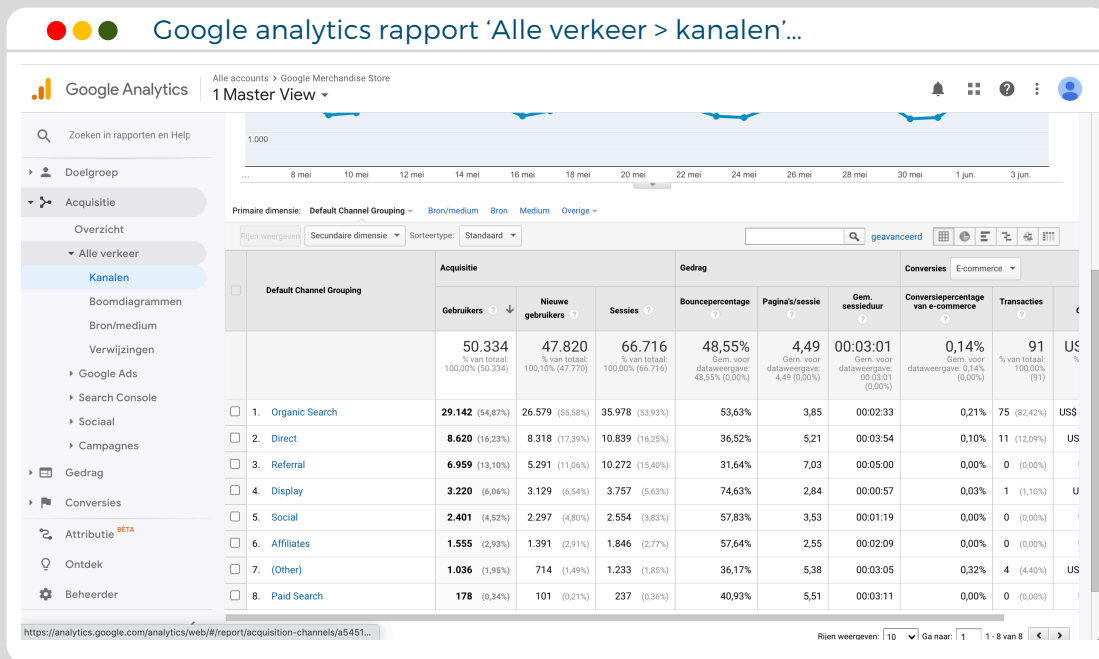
Google analytics rapport 'Alle verkeer > kanalen'...

Google Analytics
Alle accounts > Google Merchandise Store
1 Master View

Zoeken in rapporten en Help
Doelgroep
Acquisitie
Overzicht
Alle verkeer
Kanalen
Boomdiagrammen
Bron/medium
Verwijzingen
Google Ads
Search Console
Sociaal
Campagnes
Gedrag
Conversies
Attributie BETA
Ontdek
Beheerder

1.000
... 8 mei 10 mei 12 mei 14 mei 16 mei 18 mei 20 mei 22 mei 24 mei 26 mei 28 mei 30 mei 1 jun. 3 jun.

Primaire dimensie: Default Channel Grouping Bron/medium Bron Medium Overige

Rijen weergeven Secundaire dimensie Sorteertype: Standaard geavanceerd

| Default Channel Grouping | Acquisitie: Gebruikers | Nieuwe gebruikers | Sessies | Gedrag: Bouncepercentage | Pagina's/sessie | Gem. sessieduur | Conversies E-commerce: Conversiepercentage van e-commerce | Transacties | |
|---|---|---|---|---|---|---|---|---|---|
| | 50.334 % van totaal: 100,00% (50.334) | 47.820 % van totaal: 100,10% (47.770) | 66.716 % van totaal: 100,00% (66.716) | 48,55% Gem. voor dataweergave: 48,55% (0,00%) | 4,49 Gem. voor dataweergave: 4,49 (0,00%) | 00:03:01 Gem. voor dataweergave: 00:03:01 (0,00%) | 0,14% Gem. voor dataweergave: 0,14% (0,00%) | 91 % van totaal: 100,00% (91) | US |
| 1. Organic Search | 29.142 (54,87%) | 26.579 (55,58%) | 35.978 (53,93%) | 53,63% | 3,85 | 00:02:33 | 0,21% | 75 (82,42%) | US$ |
| 2. Direct | 8.620 (16,23%) | 8.318 (17,39%) | 10.839 (16,25%) | 36,52% | 5,21 | 00:03:54 | 0,10% | 11 (12,09%) | US |
| 3. Referral | 6.959 (13,10%) | 5.291 (11,06%) | 10.272 (15,40%) | 31,64% | 7,03 | 00:05:00 | 0,00% | 0 (0,00%) | |
| 4. Display | 3.220 (6,06%) | 3.129 (6,54%) | 3.757 (5,63%) | 74,63% | 2,84 | 00:00:57 | 0,03% | 1 (1,10%) | U |
| 5. Social | 2.401 (4,52%) | 2.297 (4,80%) | 2.554 (3,83%) | 57,83% | 3,53 | 00:01:19 | 0,00% | 0 (0,00%) | |
| 6. Affiliates | 1.555 (2,93%) | 1.391 (2,91%) | 1.846 (2,77%) | 57,64% | 2,55 | 00:02:09 | 0,00% | 0 (0,00%) | |
| 7. (Other) | 1.036 (1,95%) | 714 (1,49%) | 1.233 (1,85%) | 36,17% | 5,38 | 00:03:05 | 0,32% | 4 (4,40%) | US |
| 8. Paid Search | 178 (0,34%) | 101 (0,21%) | 237 (0,36%) | 40,93% | 5,51 | 00:03:11 | 0,00% | 0 (0,00%) | |

https://analytics.google.com/analytics/web/#/report/acquisition-channels/a5451...
Rijen weergeven: 10 Ga naar: 1 1 - 8 van 8